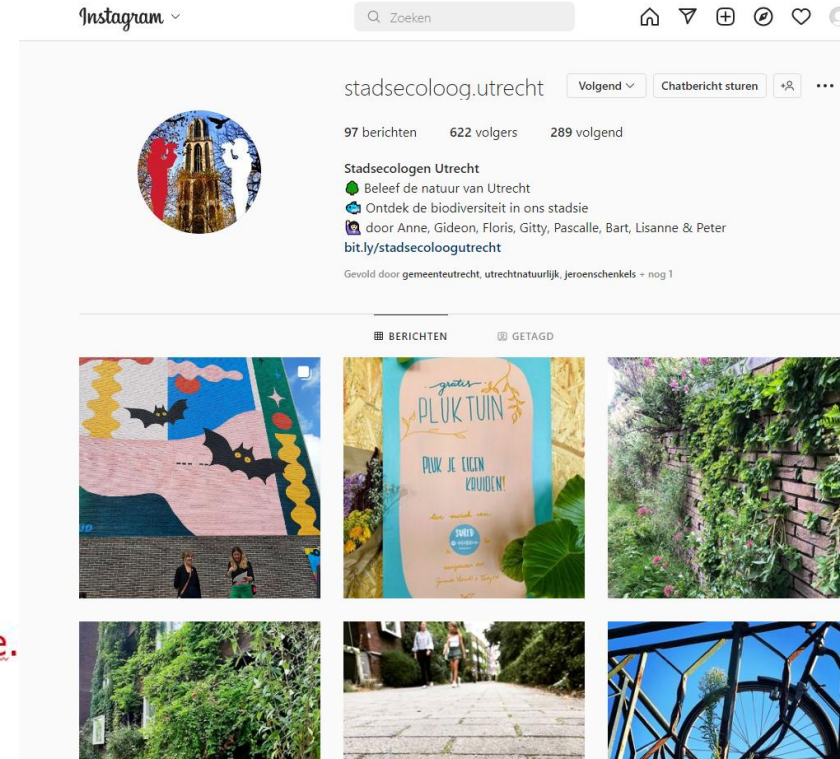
Instagram

Zoeken

stadsecoloog.utrecht Volgend Chatbericht sturen

97 berichten 622 volgers 289 volgend

Stadsecologen Utrecht
🌳 Beleef de natuur van Utrecht
🐟 Ontdek de biodiversiteit in ons stadsie
👩 door Anne, Gideon, Floris, Gitty, Pascalle, Bart, Lisanne & Peter
bit.ly/stadsecoloogutrecht

Gevold door gemeenteutrecht, utrechtnatuurlijk, jeroenschenkels + nog 1

BERICHTEN GETAGD

gratis PLUKTUIN
PLUK JE EIGEN KRUIDEN!

e.